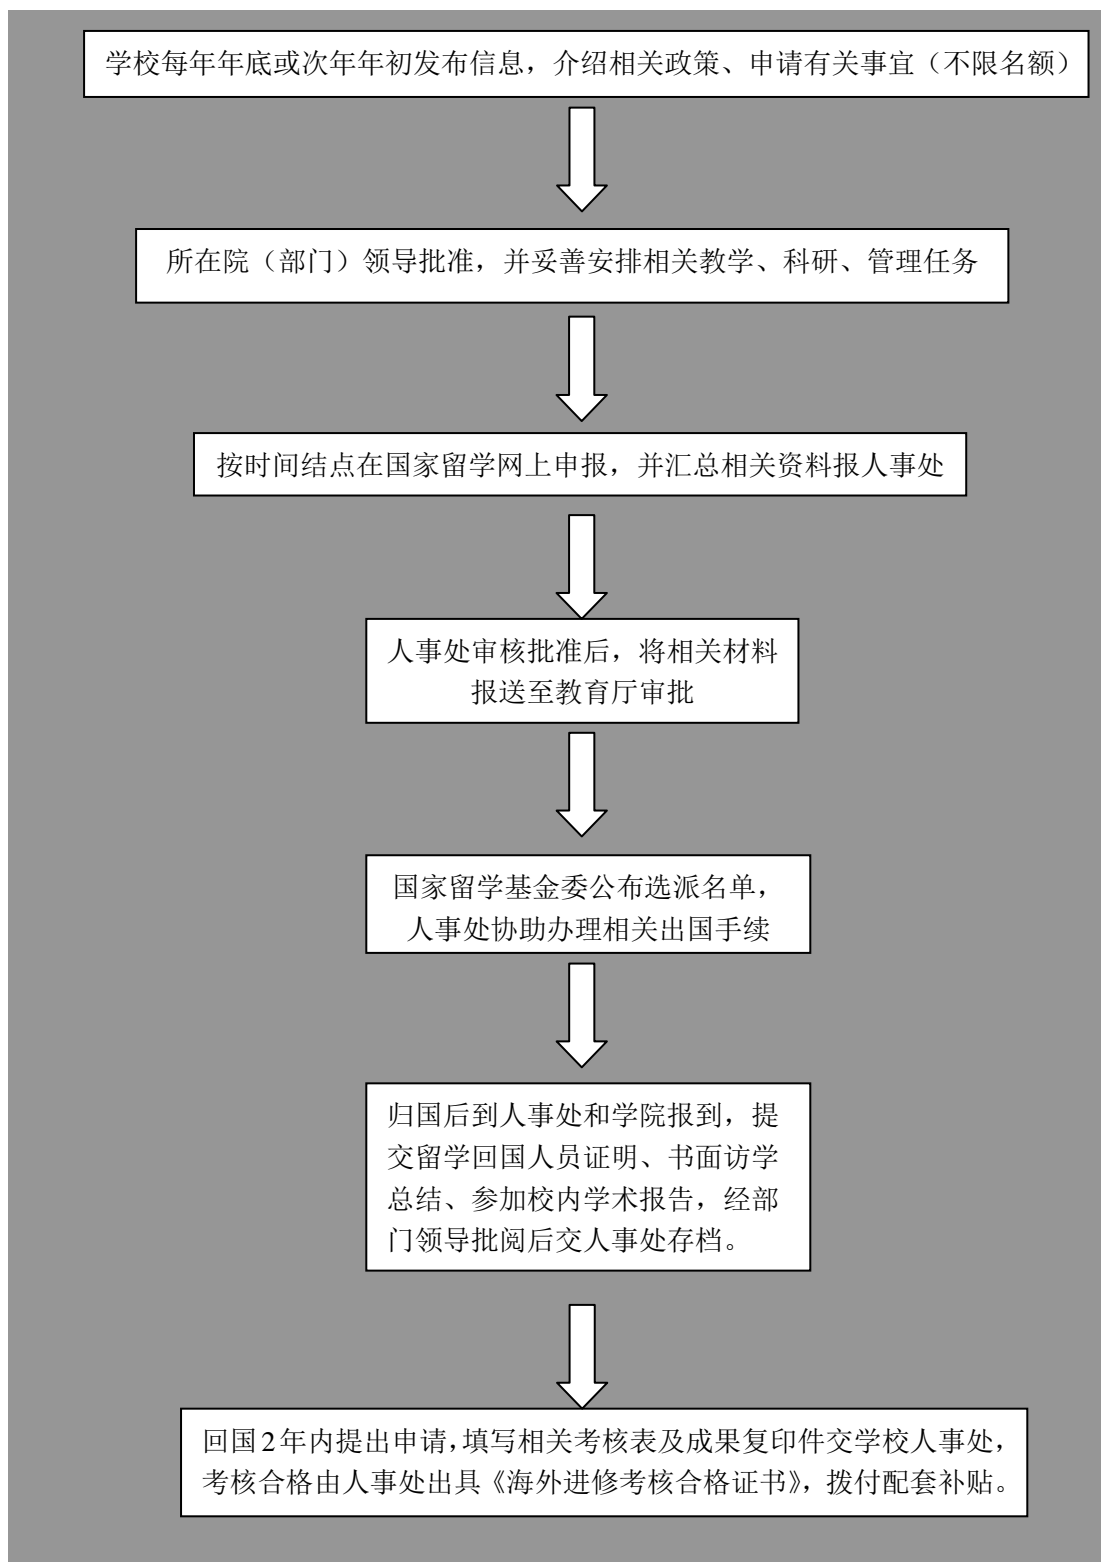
学校每年年底或次年年初发布信息，介绍相关政策、申请有关事宜（不限名额）

所在院（部门）领导批准，并妥善安排相关教学、科研、管理任务

按时间结点在国家留学网上申报，并汇总相关资料报人事处

人事处审核批准后，将相关材料报送至教育厅审批

国家留学基金委公布选派名单，人事处协助办理相关出国手续

归国后到人事处和学院报到，提交留学回国人员证明、书面访学总结、参加校内学术报告，经部门领导批阅后交人事处存档。

回国2年内提出申请，填写相关考核表及成果复印件交学校人事处，考核合格由人事处出具《海外进修考核合格证书》，拨付配套补贴。